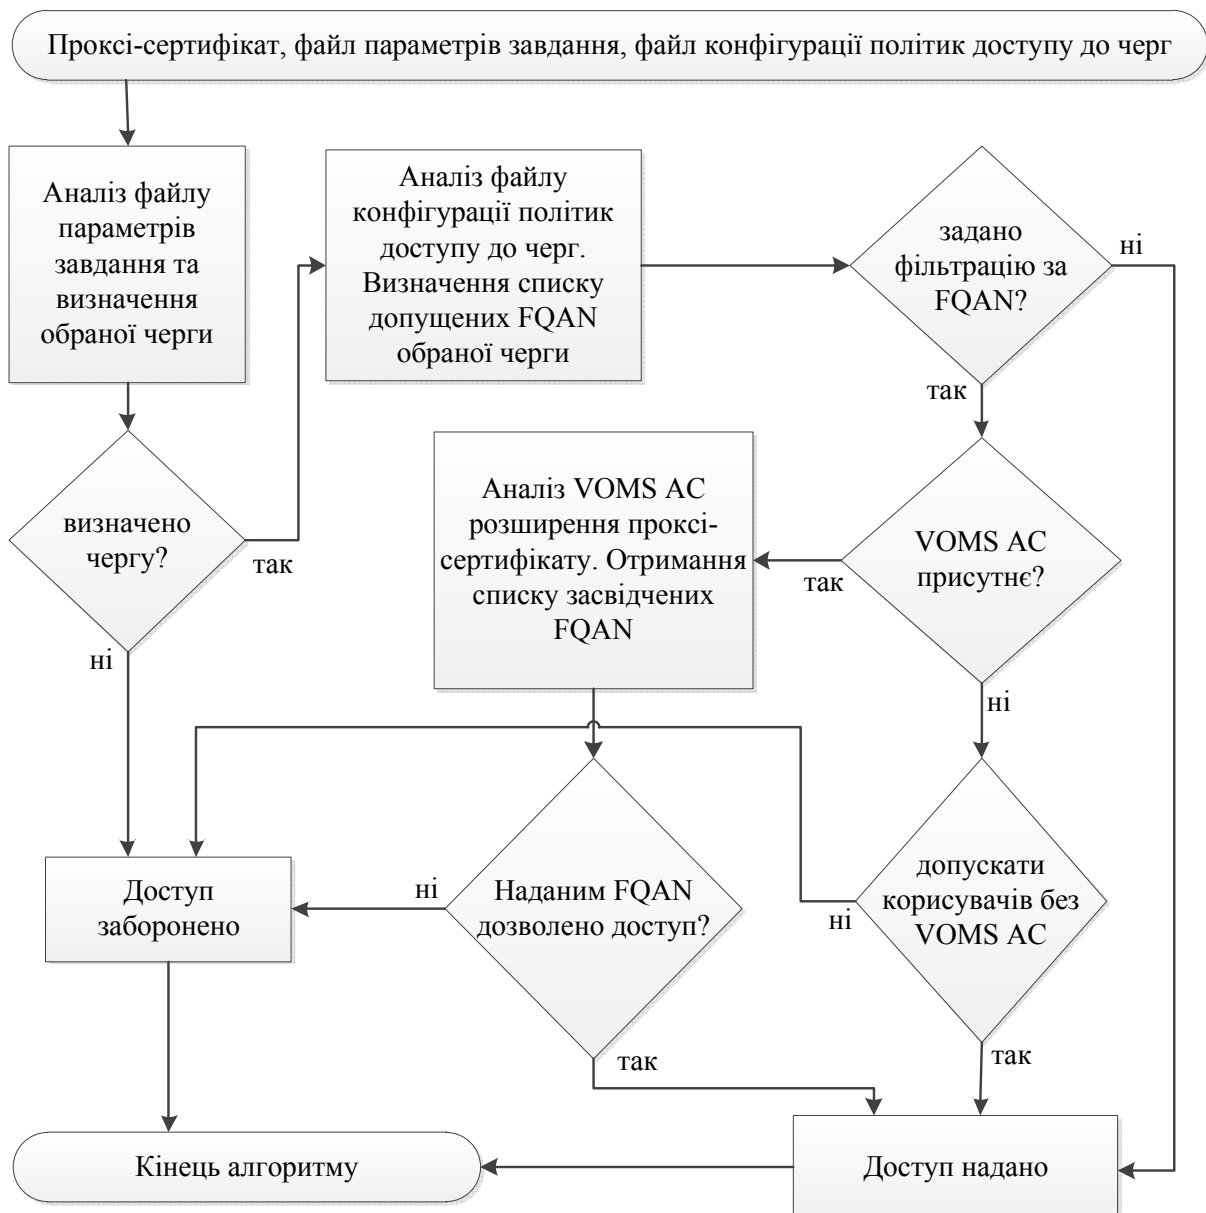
Проксі-сертифікат, файл параметрів завдання, файл конфігурації політик доступу до черг

Аналіз файлу параметрів завдання та визначення обраної черги

визначено чергу?

так

ні

Аналіз файлу конфігурації політик доступу до черг. Визначення списку допущених FQAN обраної черги

задано фільтрацію за FQAN?

ні

так

Аналіз VOMS AC розширення проксі-сертифікату. Отримання списку засвідчених FQAN

VOMS AC присутнє?

так

ні

Наданим FQAN дозволено доступ?

ні

так

допускати корисувачів без VOMS AC

ні

так

Доступ заборонено

Кінець алгоритму

Доступ надано